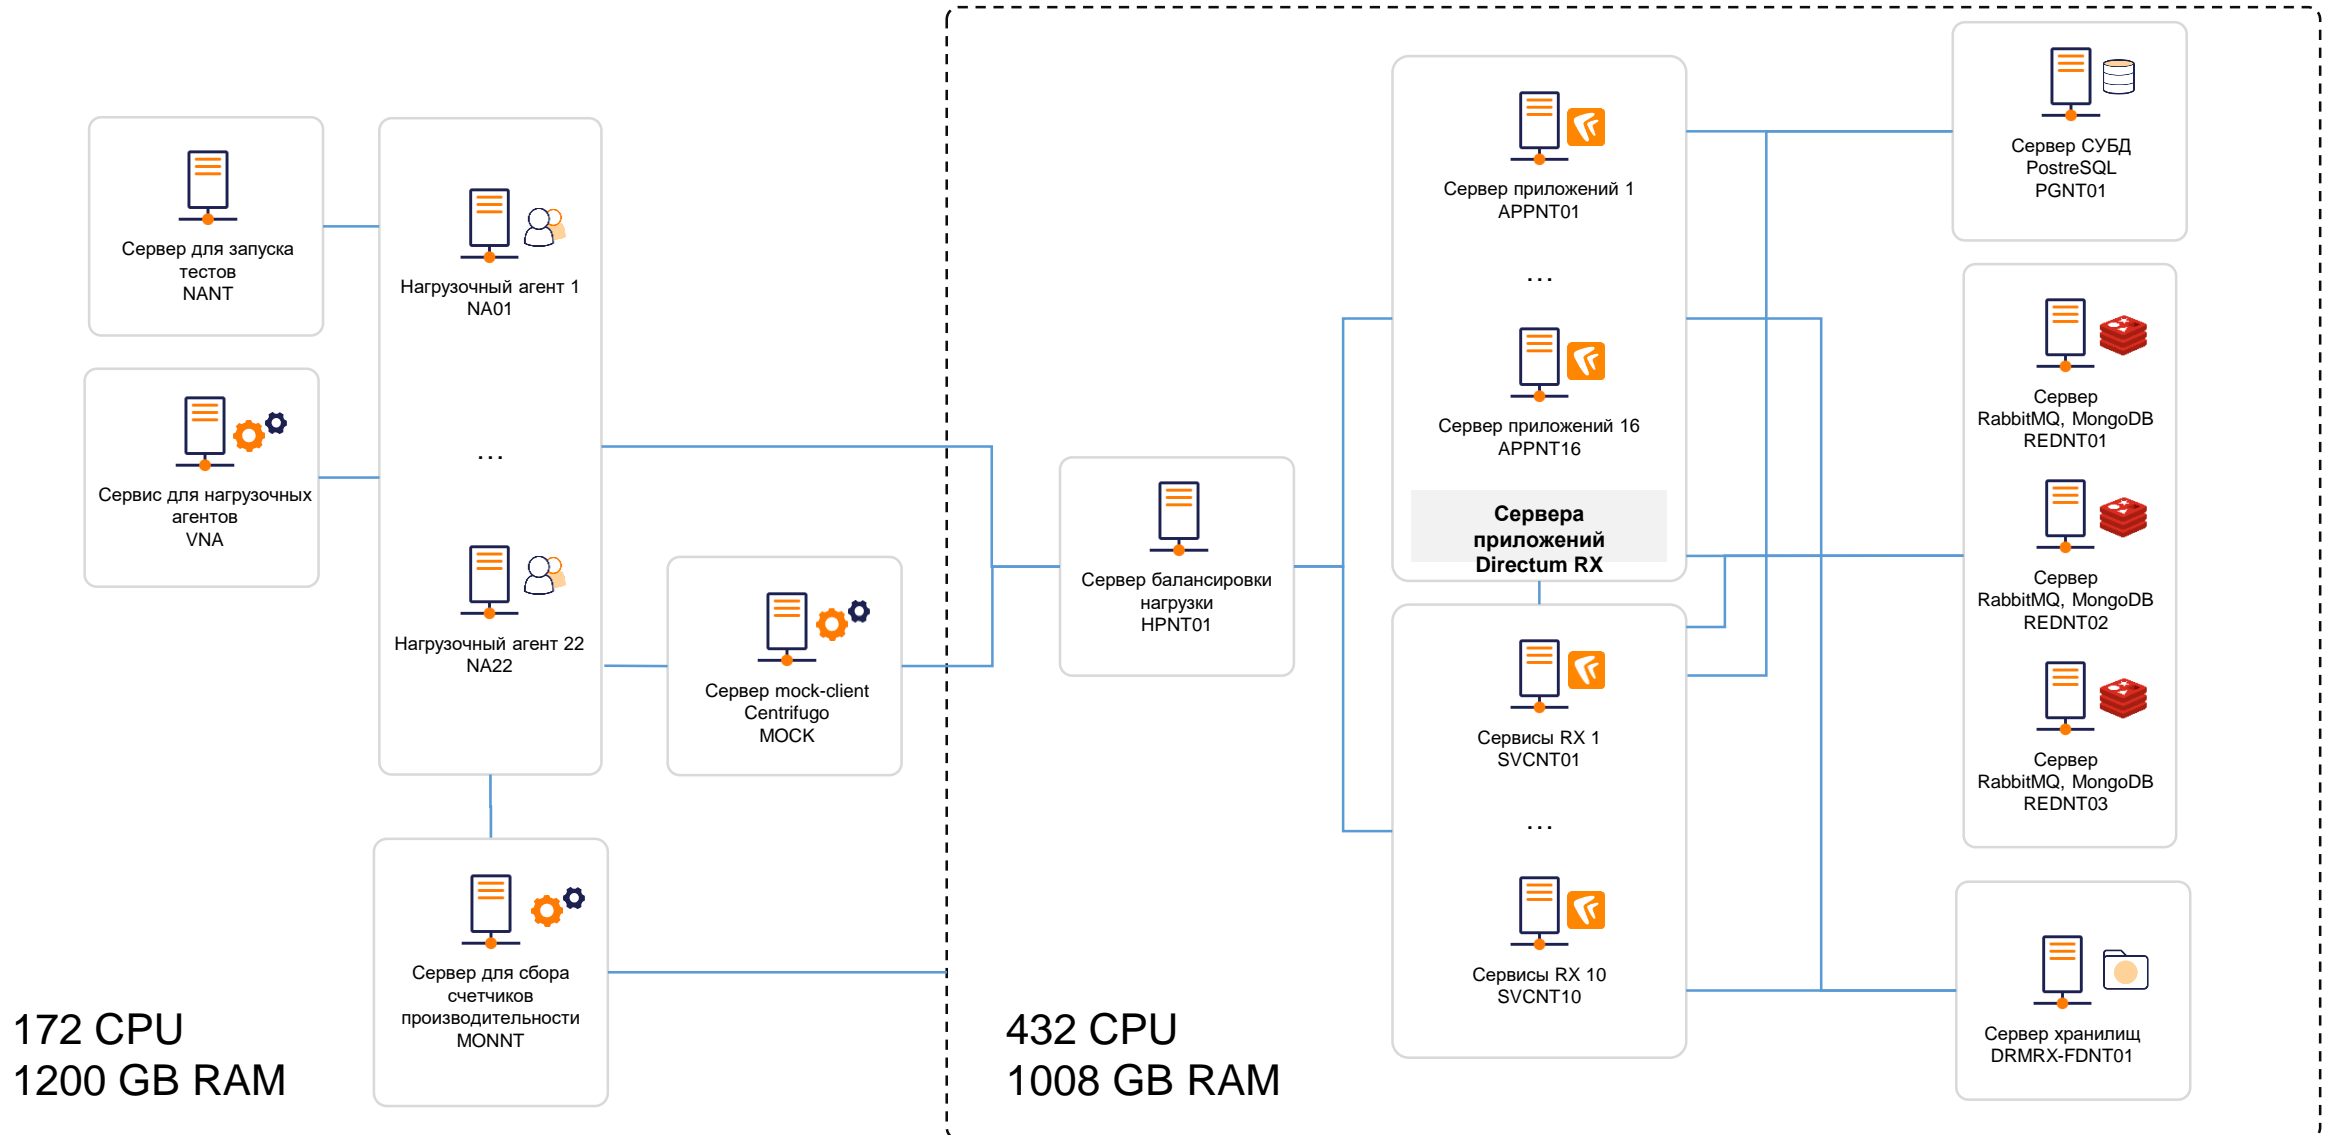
Сервер для запуска тестов
NANT

Сервис для нагрузочных агентов
VNA

Нагрузочный агент 1
NA01

...

Нагрузочный агент 22
NA22

Сервер mock-client
Centrifugo
MOCK

Сервер для сбора счетчиков производительности
MONNT

172 CPU
1200 GB RAM

Сервер балансировки нагрузки
HPNT01

Сервер приложений 1
APPNT01

...

Сервер приложений 16
APPNT16

Сервера приложений Directum RX

Сервисы RX 1
SVCNT01

...

Сервисы RX 10
SVCNT10

Сервер СУБД
PostreSQL
PGNT01

Сервер
RabbitMQ, MongoDB
REDNT01

Сервер
RabbitMQ, MongoDB
REDNT02

Сервер
RabbitMQ, MongoDB
REDNT03

Сервер хранилищ
DRMRX-FDNT01

432 CPU
1008 GB RAM